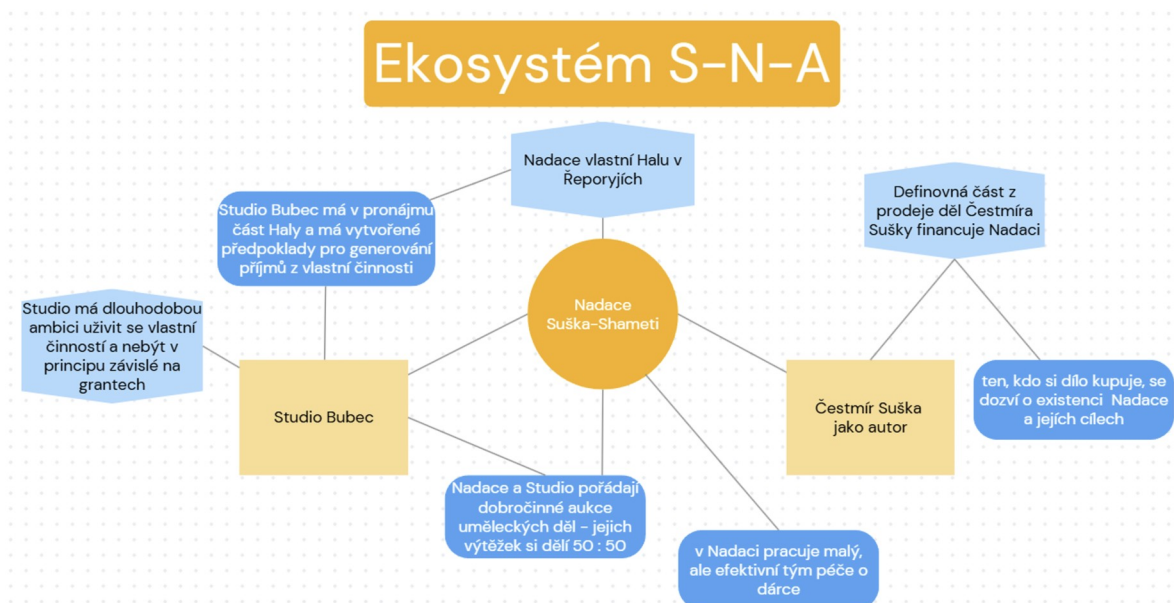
Ekosystém S-N-A

Nadace vlastní Halu v Řeporyjích

Studio Bubec má v pronájmu část Haly a má vytvořené předpoklady pro generování příjmů z vlastní činnosti

Definovná část z prodeje děl Čestmíra Sušky financuje Nadaci

Studio má dlouhodobou ambici uživit se vlastní činností a nebýt v principu závislé na grantech

Nadace Suška-Shameti

ten, kdo si dílo kupuje, se dozví o existenci Nadace a jejích cílech

Studio Bubec

Čestmír Suška jako autor

Nadace a Studio pořádají dobročinné aukce uměleckých děl - jejich výtěžek si dělí 50 : 50

v Nadaci pracuje malý, ale efektivní tým péče o dárce